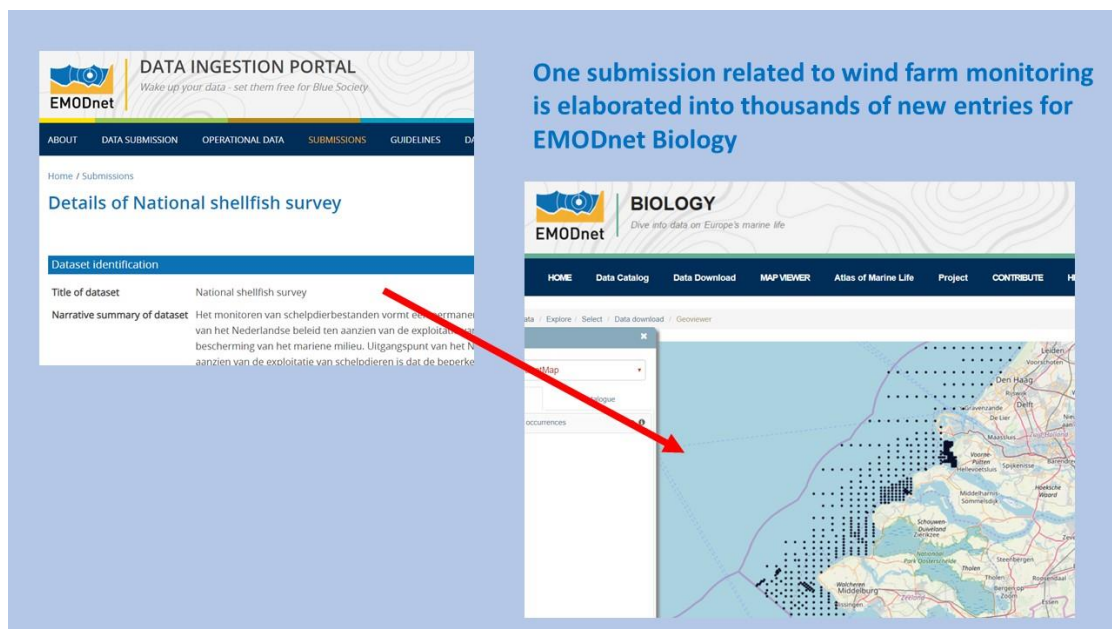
EMODnet
DATA INGESTION PORTAL
Wake up your data - set them free for Blue Society

ABOUT | DATA SUBMISSION | OPERATIONAL DATA | SUBMISSIONS | GUIDELINES | DA

Home / Submissions

Details of National shellfish survey

Dataset identification

Title of dataset: National shellfish survey

Narrative summary of dataset: Het monitoren van schelpdierbestanden vormt een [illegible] van het Nederlandse beleid ten aanzien van de exploitatie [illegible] bescherming van het mariene milieu. Uitgangspunt van het N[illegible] aanzien van de exploitatie van schelpdieren is dat de beperk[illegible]

One submission related to wind farm monitoring is elaborated into thousands of new entries for EMODnet Biology

EMODnet
BIOLOGY
Dive into data on Europe's marine life

HOME | Data Catalog | Data Download | MAP VIEWER | Atlas of Marine Life | Project | CONTRIBUTE | H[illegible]

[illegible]ata / Explore / Select / Data download / Geoviewer

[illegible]tMap
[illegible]logue
occurrences

Leiden
Voorschoten
Den Haag
Rijswijk
Delft
's-Gravenzande
Maassluis
Voorne-Putten
Hellevoetsluis
Spijkenisse
Barendrecht
Hoeksche Waard
Middelharnis
Sommelsdijk
Schouwen-Duiveland
Zierikzee
Nationaal Park Oosterschelde
Tholen
Steenbergen
Roosendaal
Bergen op Zoom
Walcheren
Middelburg
Vlissingen
Essen